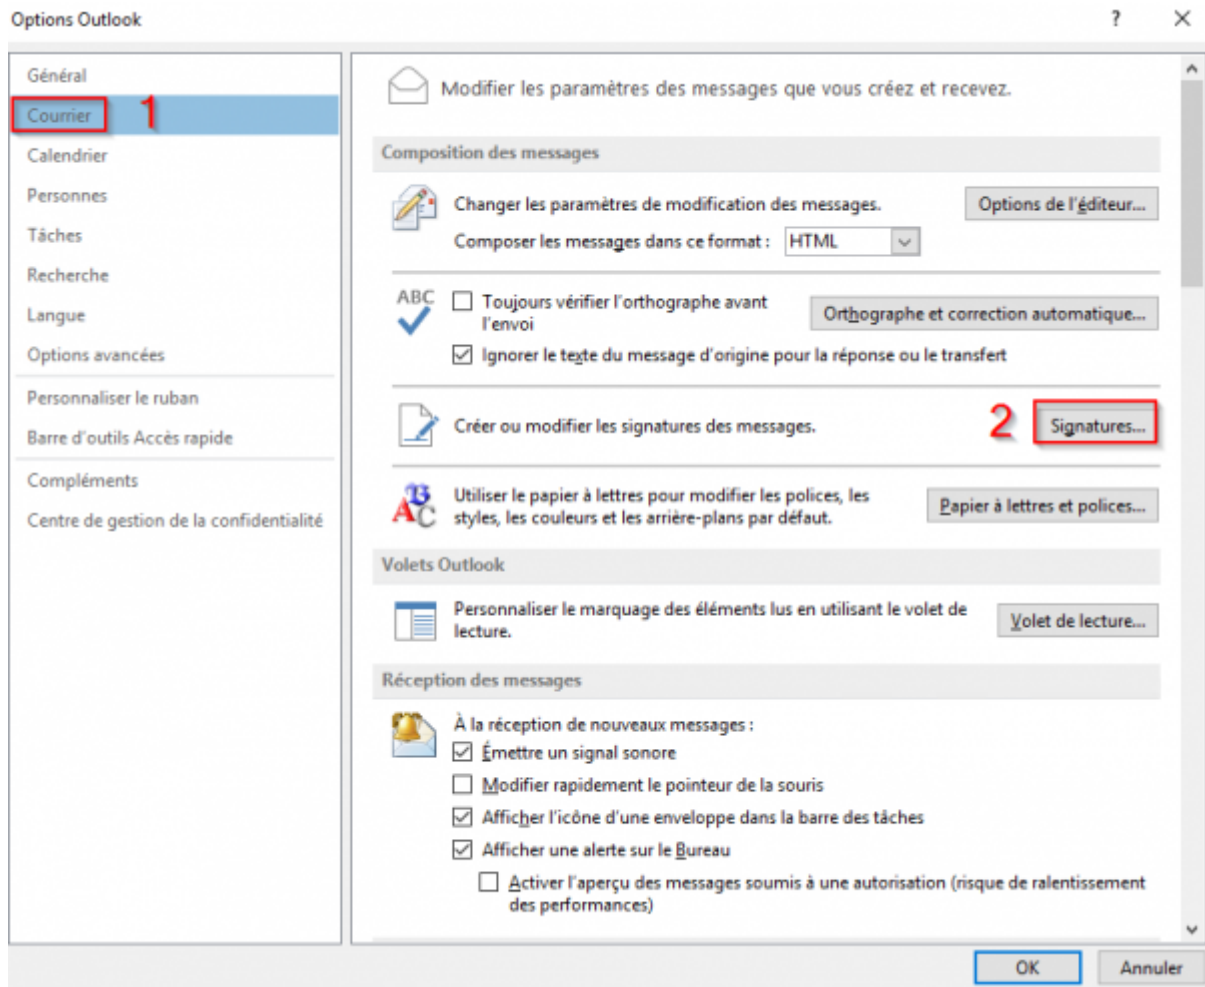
Options Outlook

? ×

Général
Courrier 1
Calendrier
Personnes
Tâches
Recherche
Langue
Options avancées
Personnaliser le ruban
Barre d'outils Accès rapide
Compléments
Centre de gestion de la confidentialité

Modifier les paramètres des messages que vous créez et recevez.

Composition des messages

Changer les paramètres de modification des messages.
Options de l'éditeur...
Composer les messages dans ce format : HTML

ABC
Toujours vérifier l'orthographe avant l'envoi
Orthographe et correction automatique...
Ignorer le texte du message d'origine pour la réponse ou le transfert

Créer ou modifier les signatures des messages.
2 Signatures...

Utiliser le papier à lettres pour modifier les polices, les styles, les couleurs et les arrière-plans par défaut.
Papier à lettres et polices...

Volets Outlook

Personnaliser le marquage des éléments lus en utilisant le volet de lecture.
Volet de lecture...

Réception des messages

À la réception de nouveaux messages :
Émettre un signal sonore
Modifier rapidement le pointeur de la souris
Afficher l'icône d'une enveloppe dans la barre des tâches
Afficher une alerte sur le Bureau
Activer l'aperçu des messages soumis à une autorisation (risque de ralentissement des performances)

OK
Annuler